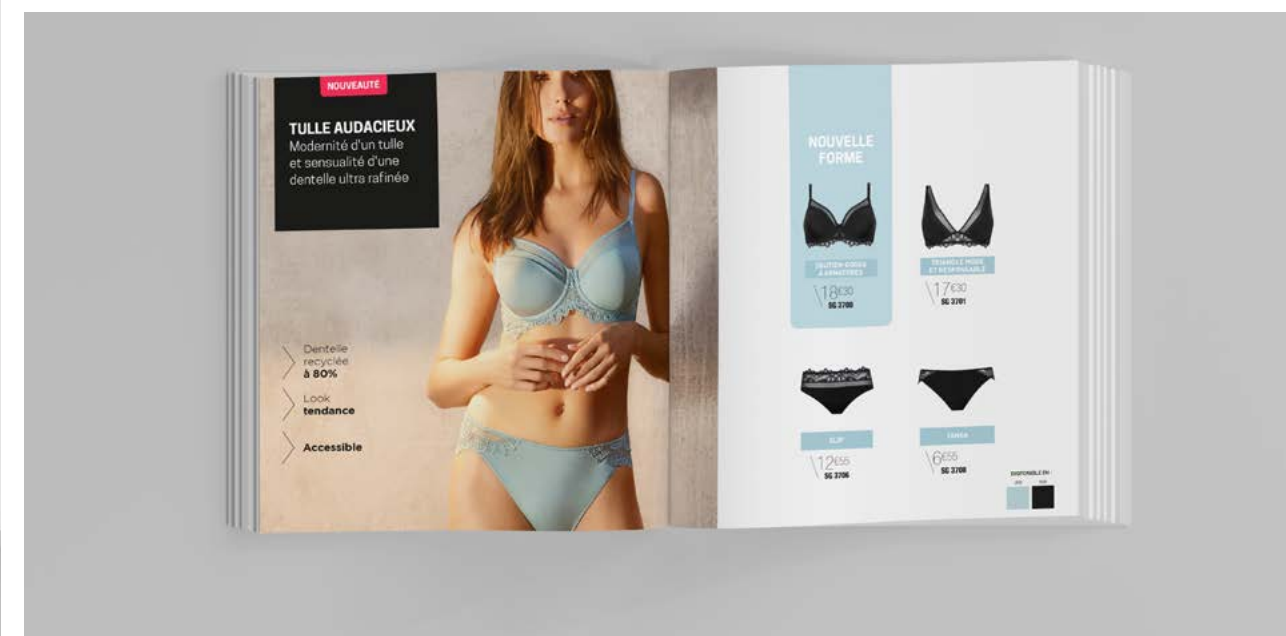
NOUVEAUTÉ

TULLE AUDACIEUX
Modernité d'un tulle et sensualité d'une dentelle ultra rafinée

Dentelle recyclée à 80%

Look tendance

Accessible

NOUVELLE FORME

SOUTIEN-GORGE À ARMATURES
18€30
SG 3700

TRIANGLE MODE ET RESPONSABLE
17€30
SG 3701

SLIP
12€55
SG 3706

TANGA
6€55
SG 3708

DISPONIBLE EN :
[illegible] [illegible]